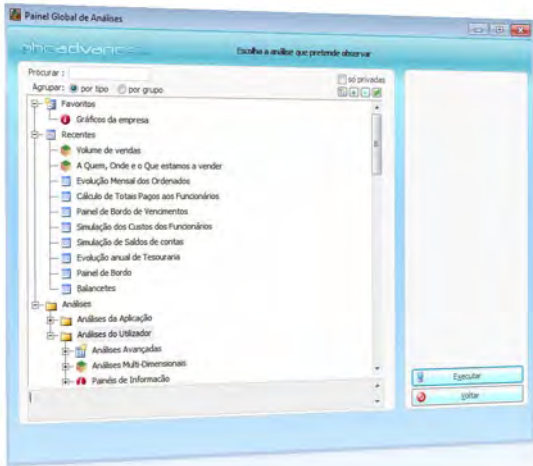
Painel Global de Análises

phcadvanced

Escolha a análise que pretende observar

Procurar :

Agrupar: por tipo por grupo

só privadas

Favoritos

Gráficos da empresa

Recentes

Volume de vendas

A Quem, Onde e o Que estamos a vender

Evolução Mensal dos Ordenados

Cálculo de Totais Pagos aos Funcionários

Painel de Bordo de Vencimentos

Simulação dos Custos dos Funcionários

Simulação de Saldos de contas

Evolução anual de Tesouraria

Painel de Bordo

Balancetes

Análises

Análises da Aplicação

Análises do Utilizador

Análises Avançadas

Análises Multi-Dimensionais

Painéis de Informação

Executar

Voltar